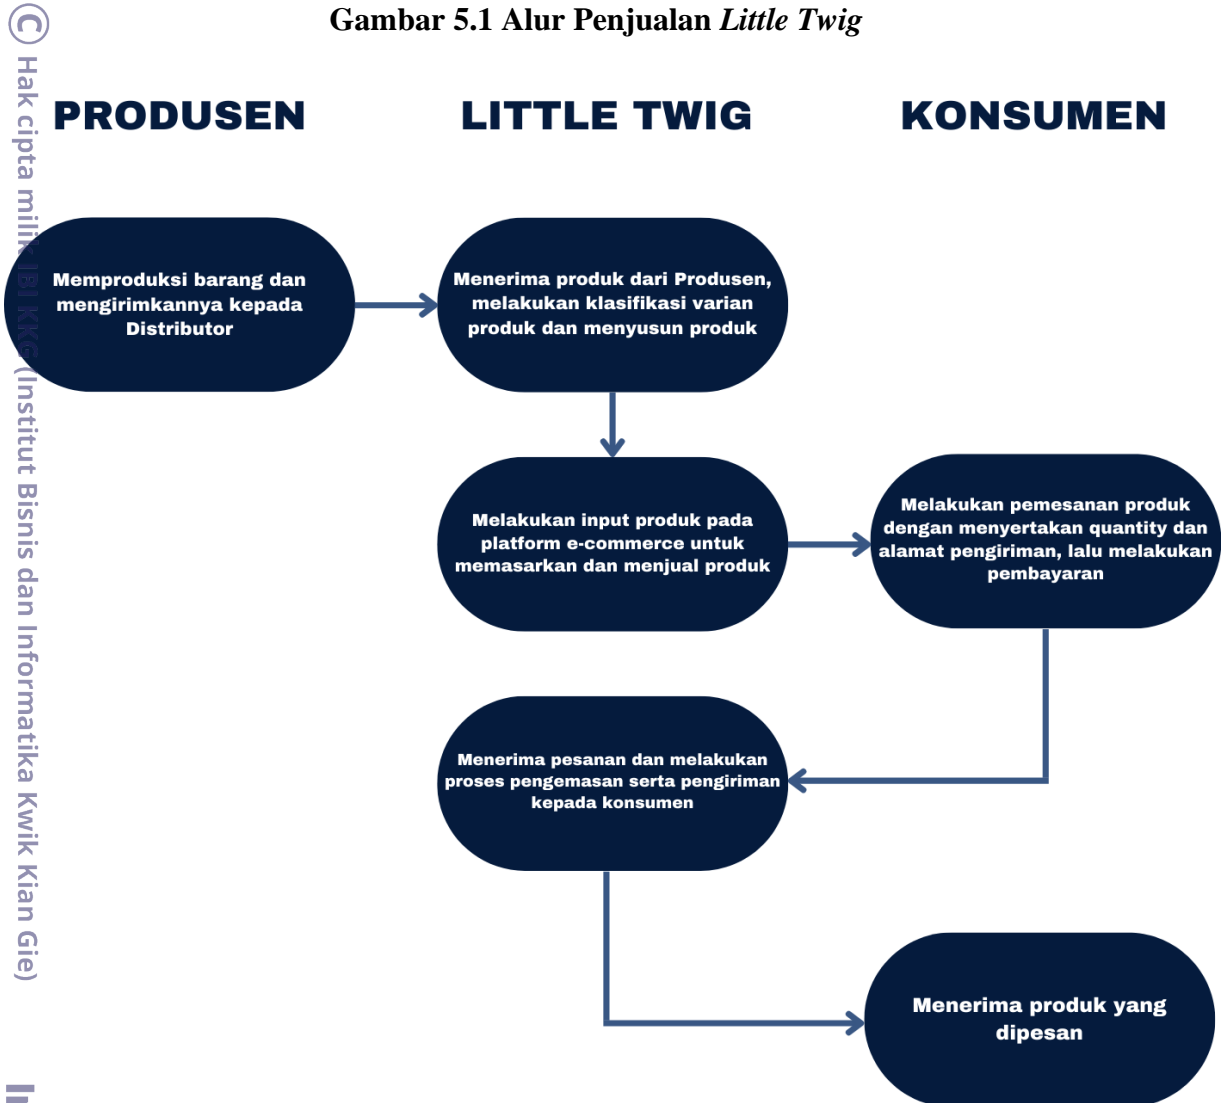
© Hak cipta milik IBI KKG (Institut Bisnis dan Informatika Kwik Kian Gie)

Gambar 5.1 Alur Penjualan *Little Twig*

PRODUSEN

LITTLE TWIG

KONSUMEN

Memproduksi barang dan mengirimkannya kepada Distributor

Menerima produk dari Produsen, melakukan klasifikasi varian produk dan menyusun produk

Melakukan input produk pada platform e-commerce untuk memasarkan dan menjual produk

Melakukan pemesanan produk dengan menyertakan quantity dan alamat pengiriman, lalu melakukan pembayaran

Menerima pesanan dan melakukan proses pengemasan serta pengiriman kepada konsumen

Menerima produk yang dipesan